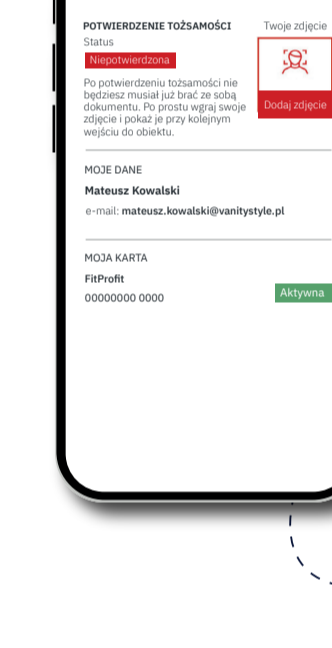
POTWIERDZENIE TOŻSAMOŚCI

Status

Niepotwierdzona

Po potwierdzeniu tożsamości nie będziesz musiał już brać ze sobą dokumentu. Po prostu wgraj swoje zdjęcie i pokaż je przy kolejnym wejściu do obiektu.

Twoje zdjęcie

Dodaj zdjęcie

MOJE DANE

Mateusz Kowalski

e-mail: mateusz.kowalski@vanitystyle.pl

MOJA KARTA

FitProfit

00000000 0000

Aktywna